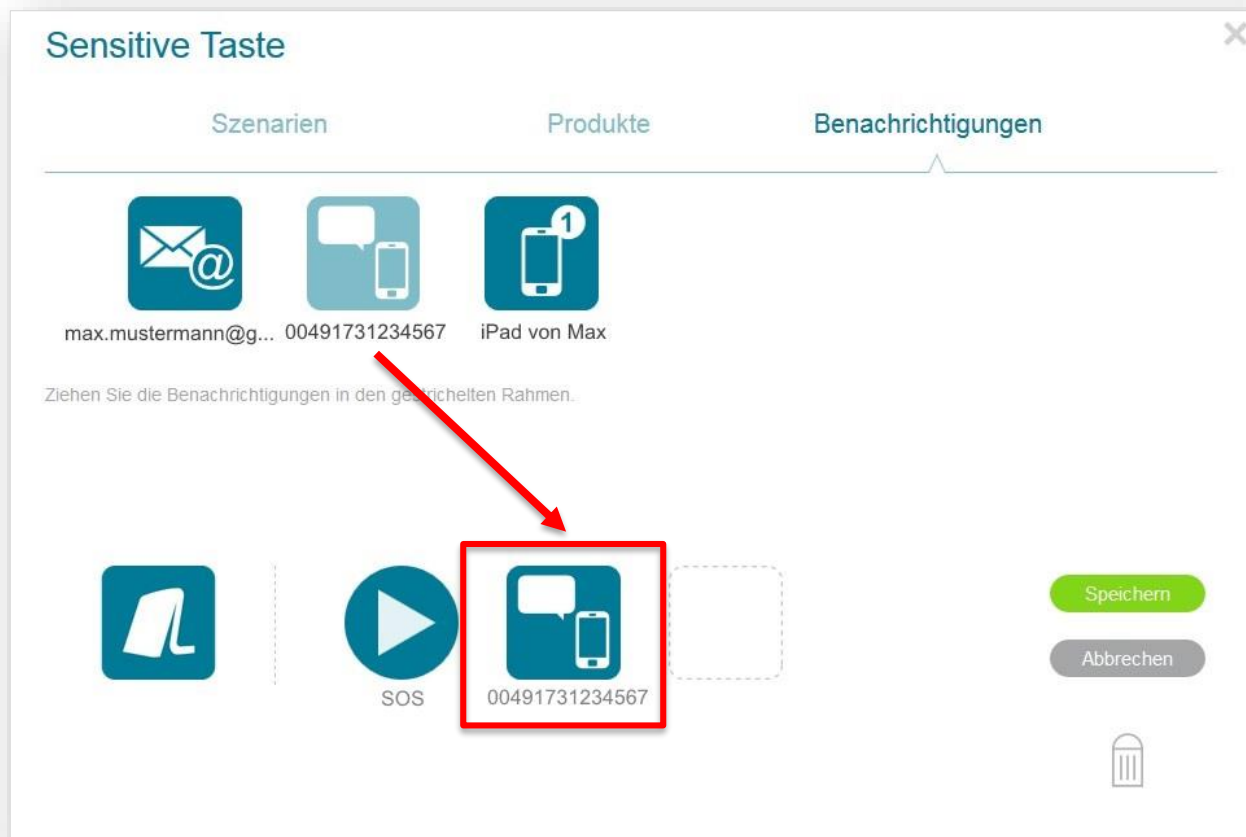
Sensitive Taste

Szenarien Produkte Benachrichtigungen

@

1

max.mustermann@g... 00491731234567 iPad von Max

Ziehen Sie die Benachrichtigungen in den gestrichelten Rahmen.

SOS

00491731234567

Speichern

Abbrechen